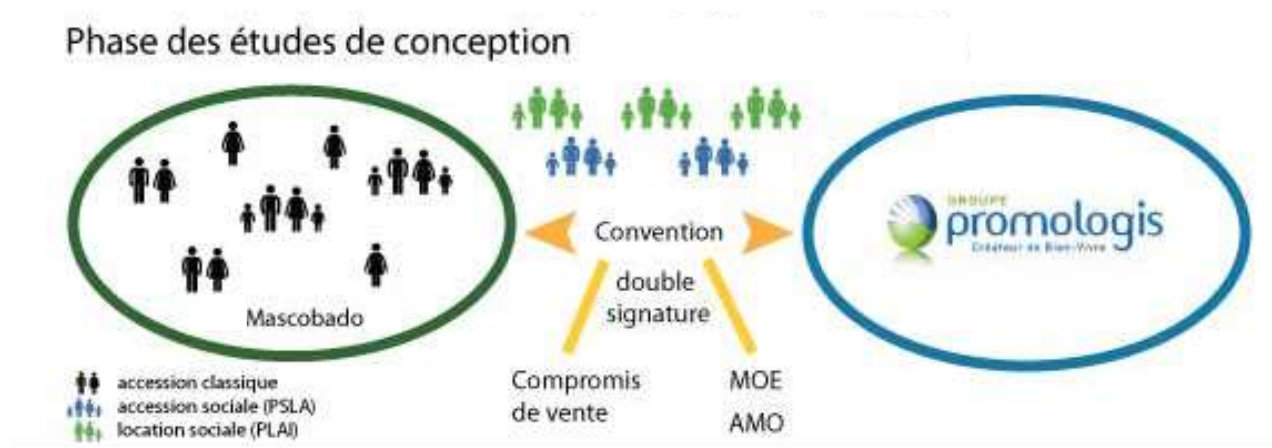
Phase des études de conception

Mascobado

Convention

double signature

GROUPE promologis Créateur de Bien-Vivre

accession classique
accession sociale (PSLA)
location sociale (PLAI)

Compromis de vente

MOE
AMO